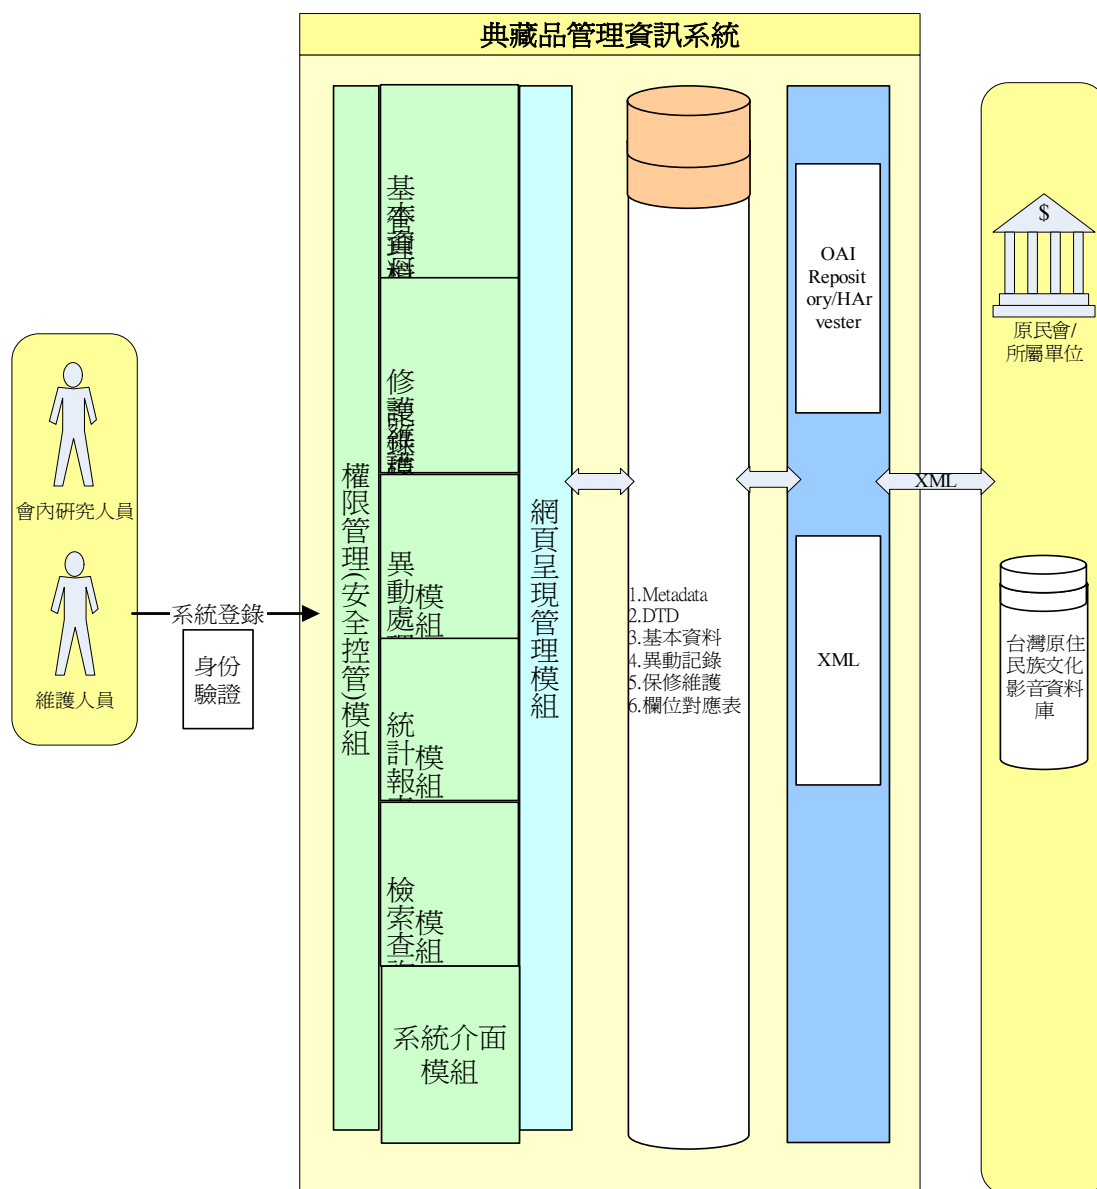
典藏品管理資訊系統

會內研究人員

維護人員

系統登錄

身份驗證

權限管理(安全控管)模組

基本資料

修護記錄維護

異動處理模組

統計報表模組

檢索查詢模組

系統介面模組

網頁呈現管理模組

1.Metadata
2.DTD
3.基本資料
4.異動記錄
5.保修維護
6.欄位對應表

OAI Repository/HArvester

XML

XML

$

原民會/所屬單位

台灣原住民族文化影音資料庫